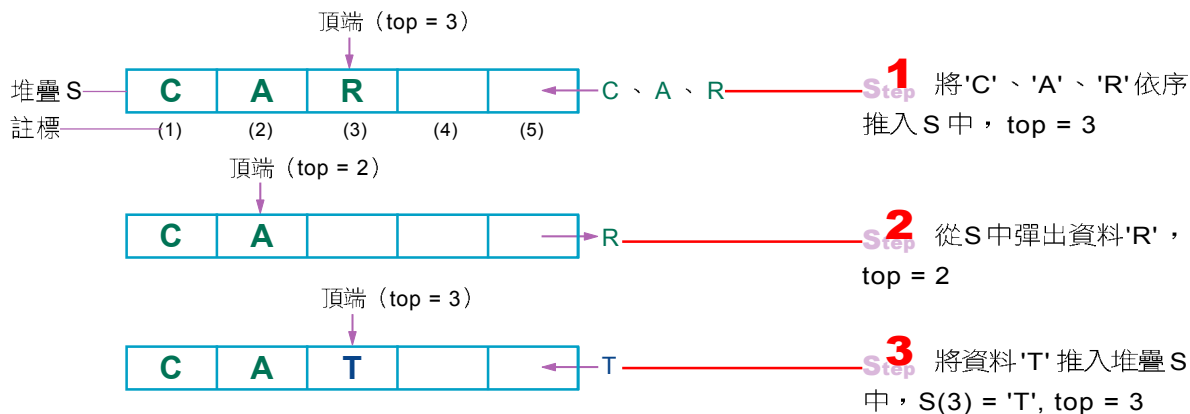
頂端（top = 3）

堆疊S

| C | A | R | | |
|---|---|---|---|---|

C、A、R

註標 (1) (2) (3) (4) (5)

Step 1 將'C'、'A'、'R'依序推入S中，top = 3

頂端（top = 2）

| C | A | | | |
|---|---|---|---|---|

R

Step 2 從S中彈出資料'R'，top = 2

頂端（top = 3）

| C | A | T | | |
|---|---|---|---|---|

T

Step 3 將資料'T' 推入堆疊S中，S(3) = 'T', top = 3